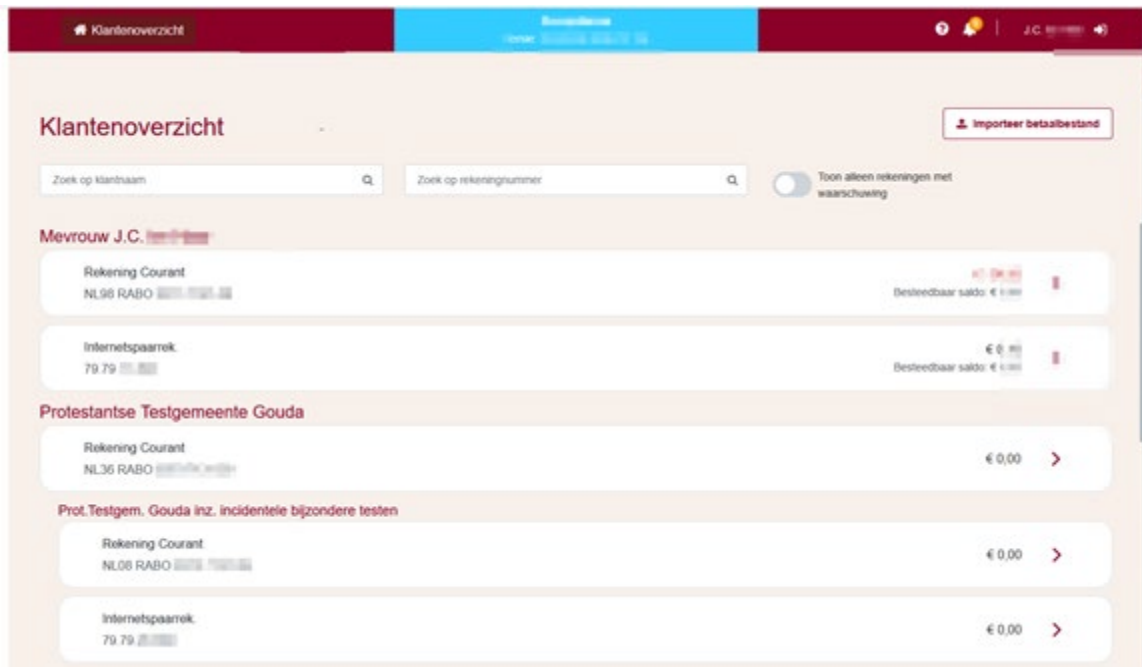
Klantenoverzicht

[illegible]
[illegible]

J.C. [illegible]

Klantenoverzicht

Importeer betaalbestand

Zoek op klantnaam

Zoek op rekeningnummer

Toon alleen rekeningen met waarschuwing

Mevrouw J.C. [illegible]

Rekening Courant
NL98 RABO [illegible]

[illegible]
Besteedbaar saldo: € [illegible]

Internetspaarrek.
79.79 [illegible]

€ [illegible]
Besteedbaar saldo: € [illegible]

Protestantse Testgemeente Gouda

Rekening Courant
NL36 RABO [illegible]

€ 0,00

Prot.Testgem. Gouda inz. incidentele bijzondere testen

Rekening Courant
NL08 RABO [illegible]

€ 0,00

Internetspaarrek.
79.79 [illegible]

€ 0,00